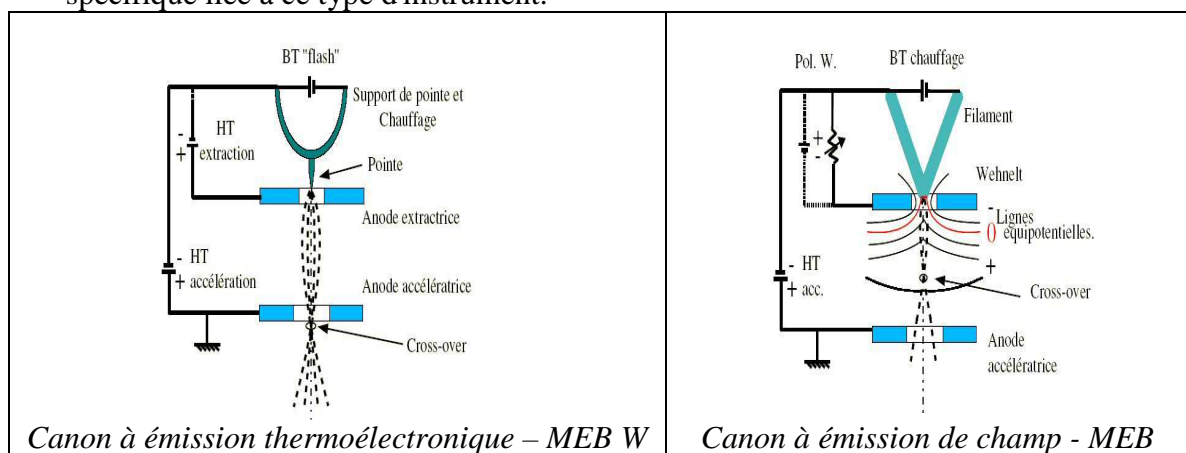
spécifique liée à ce type d'instrument.

BT "flash"
Support de pointe et Chauffage
- HT
+ extraction
Pointe
Anode extractrice
- HT
+ accélération
Anode accélératrice
Cross-over

Pol. W.
BT chauffage
Filament
+
-
Wehnelt
- Lignes
0 équipotentielles.
+
- HT
+ acc.
Cross-over
Anode
accélératrice

| Canon à émission thermoélectronique – MEB W | Canon à émission de champ - MEB |
|---|---|